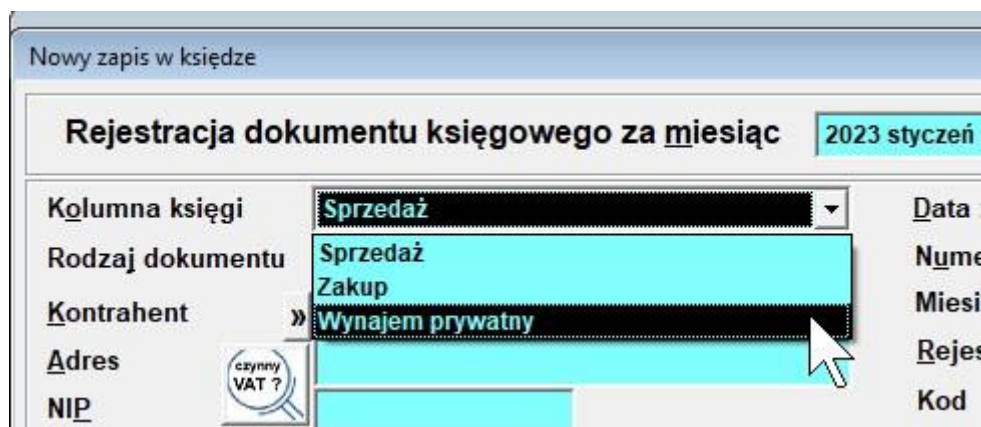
Nowy zapis w księdze

Rejestracja dokumentu księgowego za miesiąc 2023 styczeń

Kolumna księgi Sprzedaż

Rodzaj dokumentu

Kontrahent »

Adres

NIP

Sprzedaż
Zakup
Wynajem prywatny

czynny VAT ?

Data
Nume
Miesi
Rejes
Kod